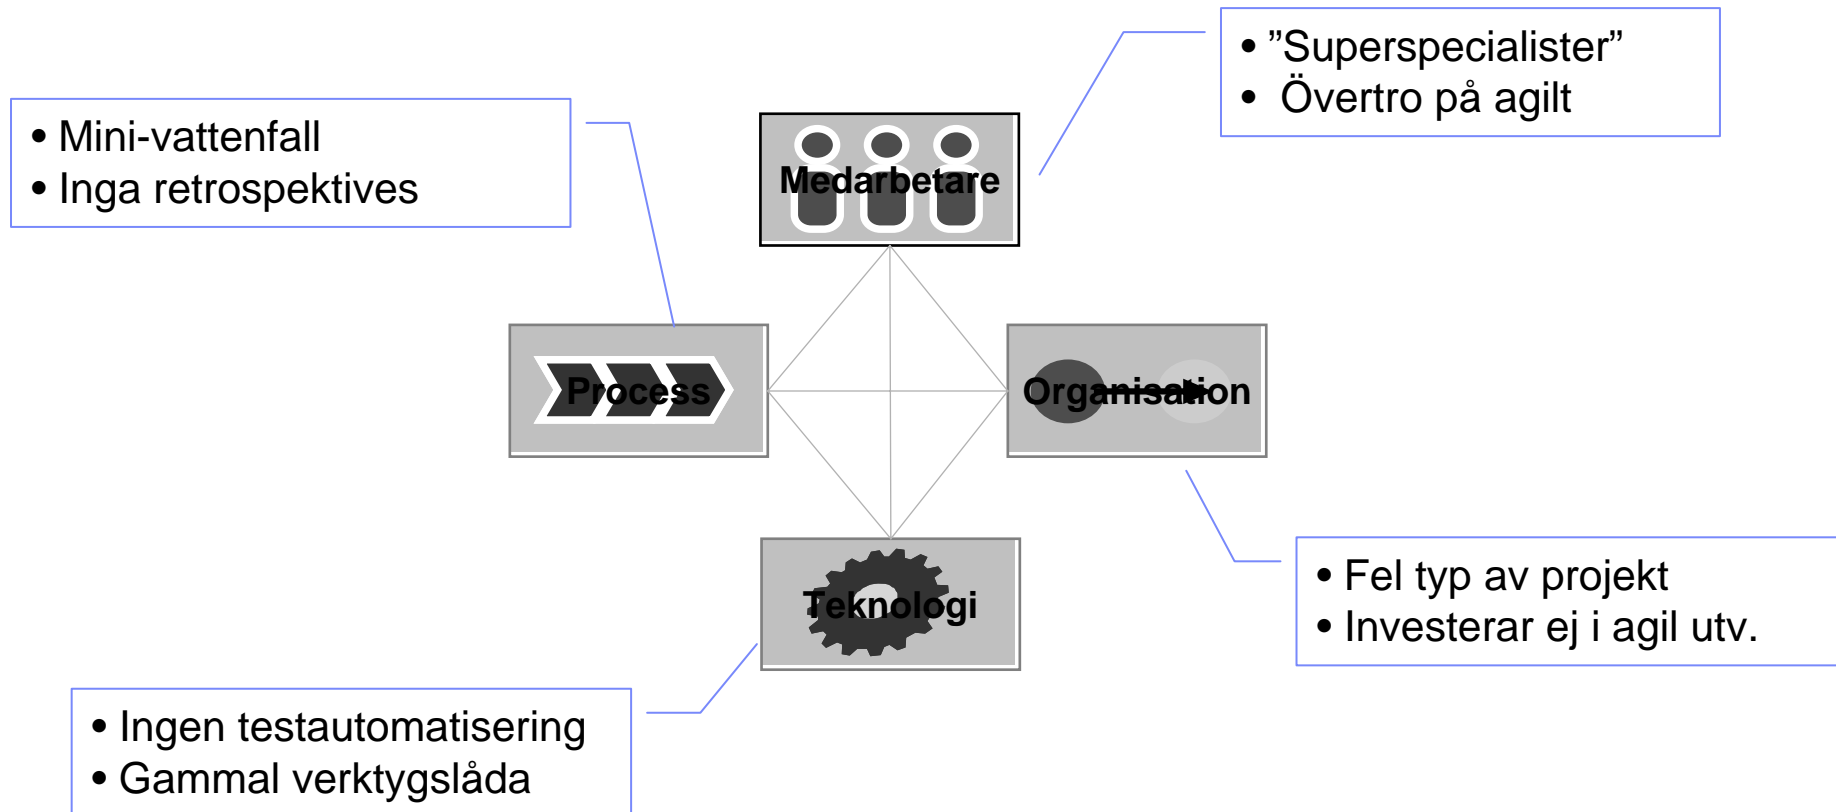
• Mini-vattenfall
• Inga retrospektives

Medarbetare

• ”Superspecialister”
• Övertro på agilt

Process

Organisation

Teknologi

• Fel typ av projekt
• Investerar ej i agil utv.

• Ingen testautomatisering
• Gammal verktygslåda